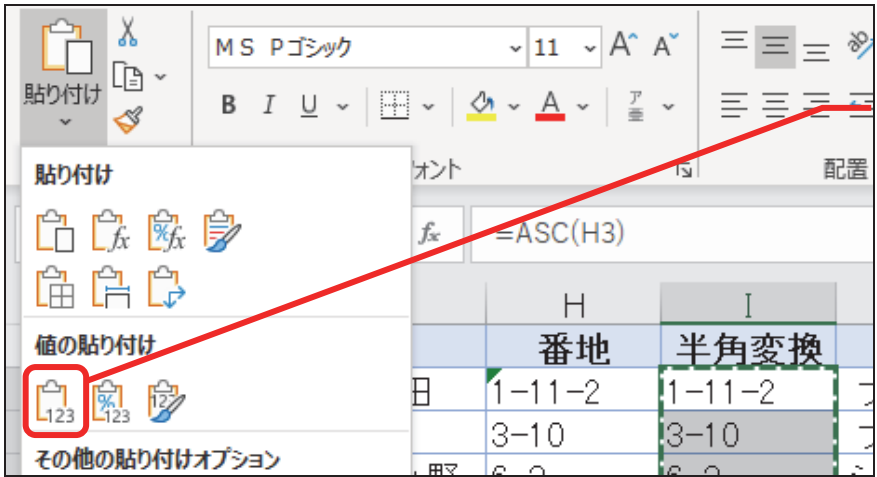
貼り付け

ＭＳ Ｐゴシック

11

A A

B I U

A

フォント

配置

貼り付け

fx

=ASC(H3)

H

I

番地

半角変換

田

1−11−2

1−11−2

3−10

3−10

値の貼り付け

123

123

123

その他の貼り付けオプション

野

6−2

6−2